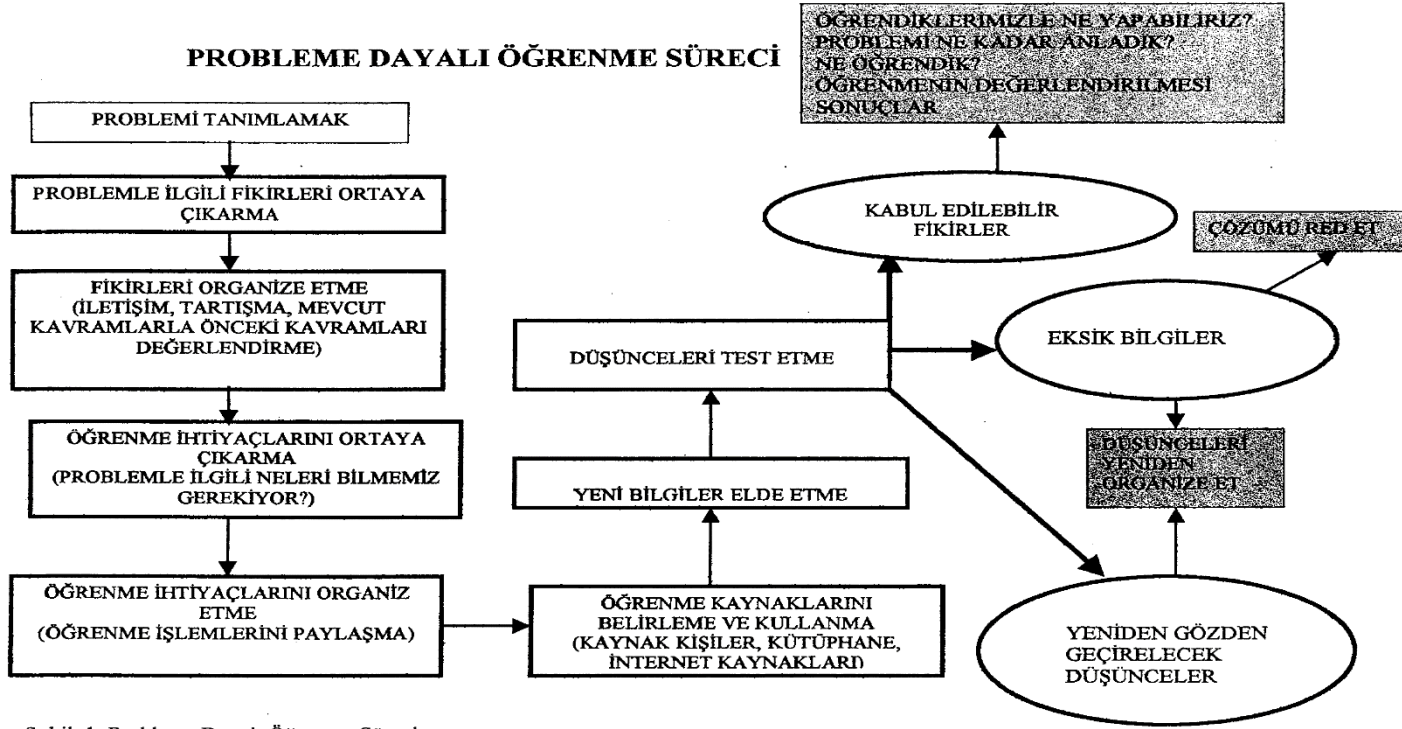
PROBLEME DAYALI ÖĞRENME SÜRECİ

ÖĞRENDİKLERİMİZLE NE YAPABİLİRİZ?
PROBLEMİ NE KADAR ANLADIK?
NE ÖĞRENDİK?
ÖĞRENMENİN DEĞERLENDİRİLMESİ
SONUÇLAR

PROBLEMİ TANIMLAMAK

PROBLEMLE İLGİLİ FİKİRLERİ ORTAYA ÇIKARMA

FİKİRLERİ ORGANİZE ETME (İLETİŞİM, TARTIŞMA, MEVCUT KAVRAMLARLA ÖNCEKİ KAVRAMLARI DEĞERLENDİRME)

ÖĞRENME İHTİYAÇLARINI ORTAYA ÇIKARMA (PROBLEMLE İLGİLİ NELERİ BİLMEMİZ GEREKİYOR?)

ÖĞRENME İHTİYAÇLARINI ORGANİZ ETME (ÖĞRENME İŞLEMLERİNİ PAYLAŞMA)

ÖĞRENME KAYNAKLARINI BELİRLEME VE KULLANMA (KAYNAK KİŞİLER, KÜTÜPHANE, İNTERNET KAYNAKLARI)

YENİ BİLGİLER ELDE ETME

DÜŞÜNCELERİ TEST ETME

KABUL EDİLEBİLİR FİKİRLER

ÇÖZÜMÜ RED ET

EKSİK BİLGİLER

DÜŞÜNCELERİ YENİDEN ORGANİZE ET

YENİDEN GÖZDEN GEÇİRELECEK DÜŞÜNCELER

Şekil 1. Problem Dayalı Öğrenme Süreci